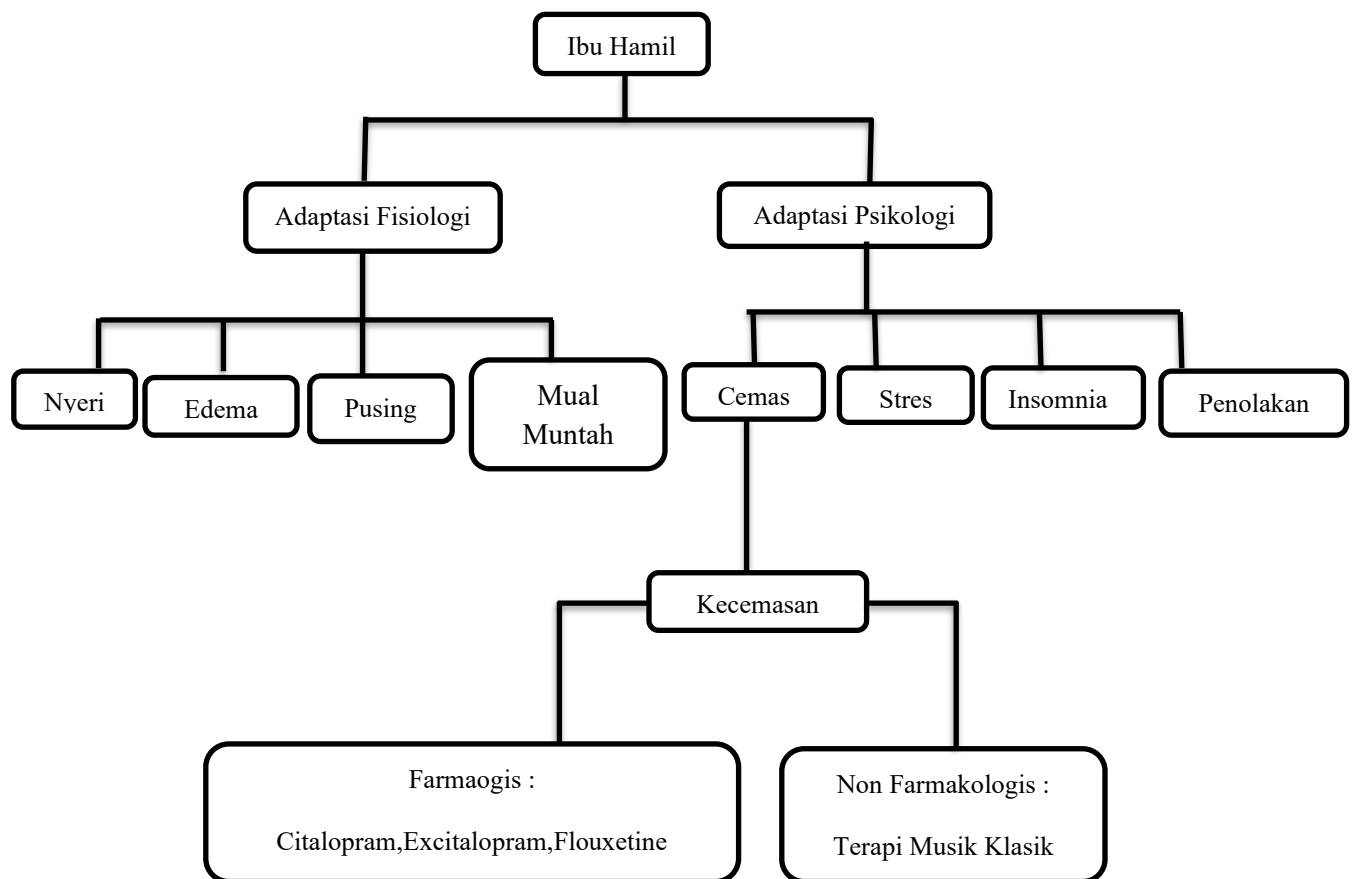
Ibu Hamil

Adaptasi Fisiologi

Adaptasi Psikologi

Nyeri

Edema

Pusing

Mual Muntah

Cemas

Stres

Insomnia

Penolakan

Kecemasan

Farmaogis :

Citalopram,Excitalopram,Flouxetine

Non Farmakologis :

Terapi Musik Klasik